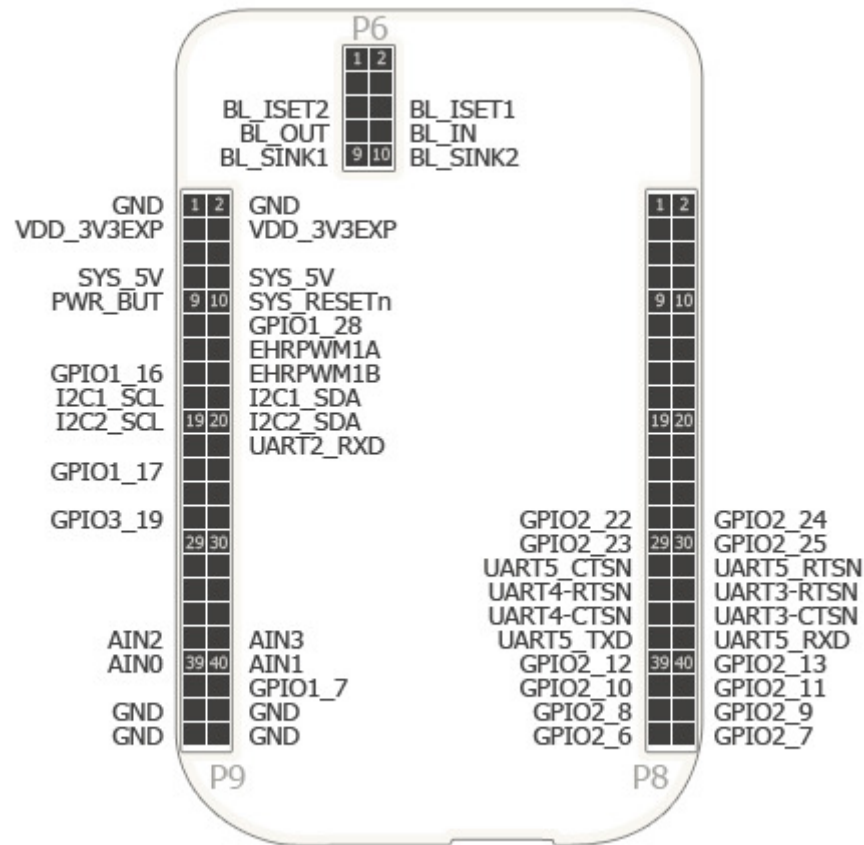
P6
1 2
BL_ISET2 BL_ISET1
BL_OUT BL_IN
BL_SINK1 9 10 BL_SINK2

GND 1 2 GND
VDD_3V3EXP VDD_3V3EXP
SYS_5V SYS_5V
PWR_BUT 9 10 SYS_RESETn
GPIO1_28
EHRPWM1A
GPIO1_16 EHRPWM1B
I2C1_SCL I2C1_SDA
I2C2_SCL 19 20 I2C2_SDA
UART2_RXD
GPIO1_17
GPIO3_19
29 30
AIN2 AIN3
AIN0 39 40 AIN1
GPIO1_7
GND GND
GND GND
P9

1 2
9 10
19 20
GPIO2_22 GPIO2_24
GPIO2_23 29 30 GPIO2_25
UART5_CTSN UART5_RTSN
UART4-RTSN UART3-RTSN
UART4-CTSN UART3-CTSN
UART5_TXD UART5_RXD
GPIO2_12 39 40 GPIO2_13
GPIO2_10 GPIO2_11
GPIO2_8 GPIO2_9
GPIO2_6 GPIO2_7
P8